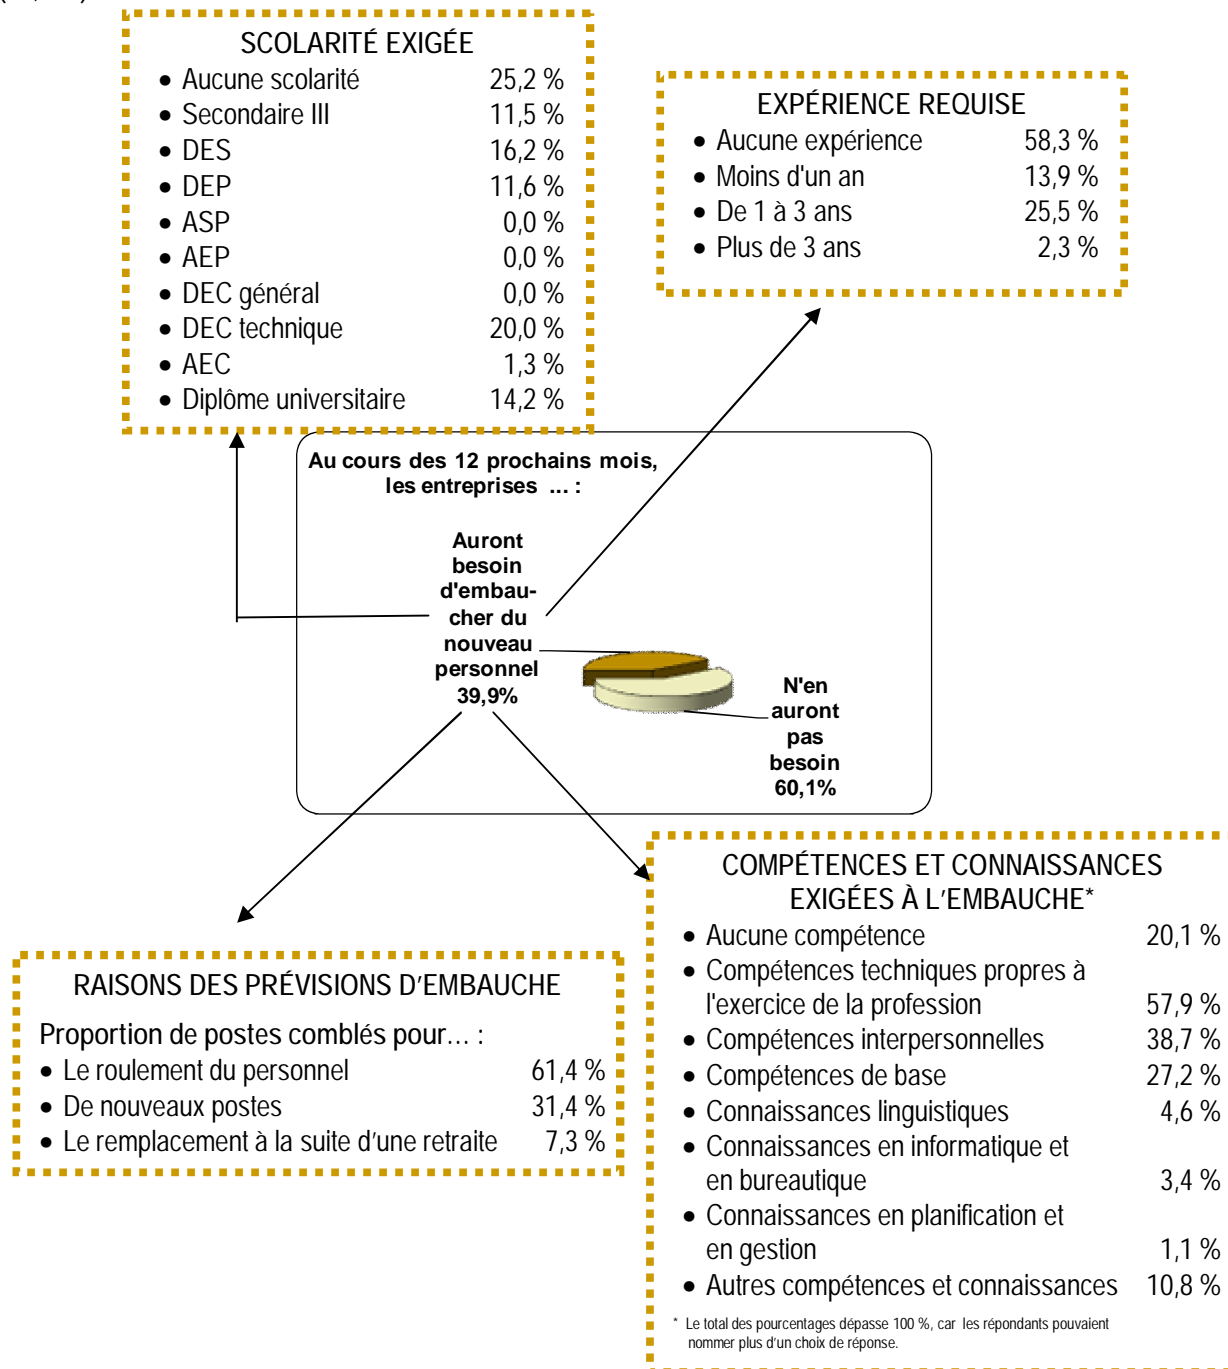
SCOLARITÉ EXIGÉE
- Aucune scolarité 25,2 %
- Secondaire III 11,5 %
- DES 16,2 %
- DEP 11,6 %
- ASP 0,0 %
- AEP 0,0 %
- DEC général 0,0 %
- DEC technique 20,0 %
- AEC 1,3 %
- Diplôme universitaire 14,2 %

EXPÉRIENCE REQUISE
- Aucune expérience 58,3 %
- Moins d'un an 13,9 %
- De 1 à 3 ans 25,5 %
- Plus de 3 ans 2,3 %

Au cours des 12 prochains mois, les entreprises ... :

Auront besoin d'embaucher du nouveau personnel 39,9%

N'en auront pas besoin 60,1%

COMPÉTENCES ET CONNAISSANCES EXIGÉES À L'EMBAUCHE*
- Aucune compétence 20,1 %
- Compétences techniques propres à l'exercice de la profession 57,9 %
- Compétences interpersonnelles 38,7 %
- Compétences de base 27,2 %
- Connaissances linguistiques 4,6 %
- Connaissances en informatique et en bureautique 3,4 %
- Connaissances en planification et en gestion 1,1 %
- Autres compétences et connaissances 10,8 %

* Le total des pourcentages dépasse 100 %, car les répondants pouvaient nommer plus d'un choix de réponse.

RAISONS DES PRÉVISIONS D'EMBAUCHE
Proportion de postes comblés pour... :
- Le roulement du personnel 61,4 %
- De nouveaux postes 31,4 %
- Le remplacement à la suite d'une retraite 7,3 %